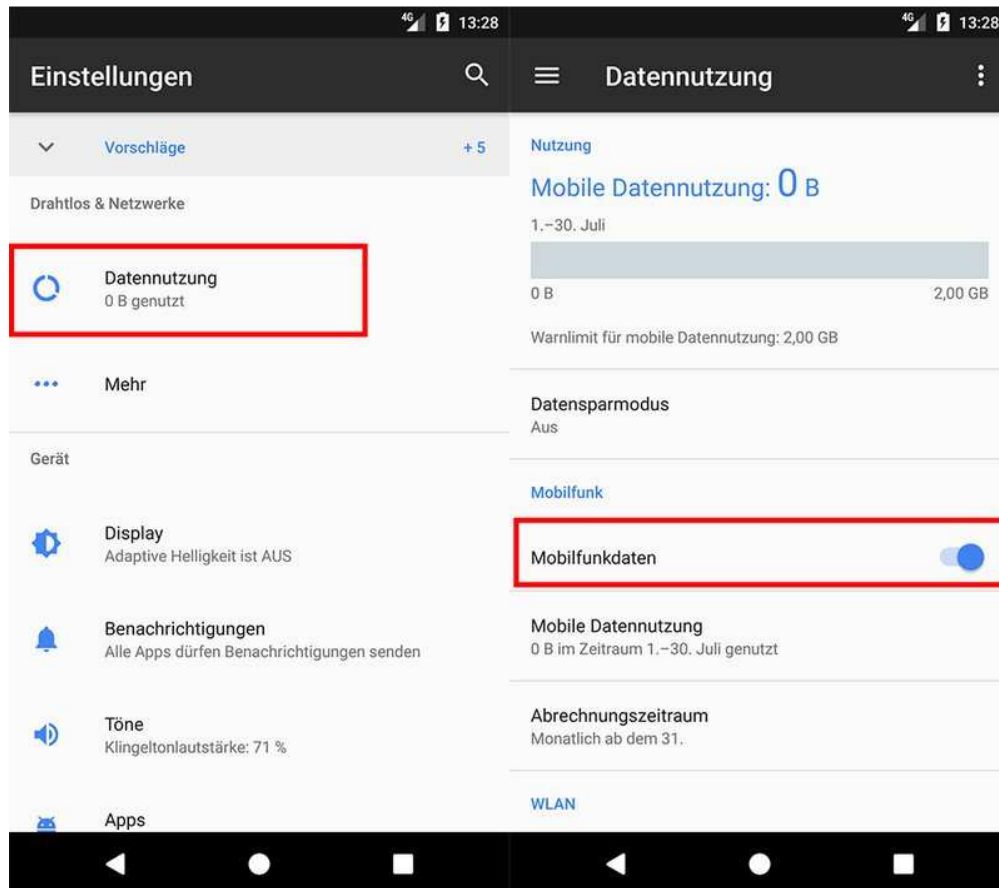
4G 13:28

Einstellungen

Vorschläge + 5

Drahtlos & Netzwerke

Datennutzung
0 B genutzt

Mehr

Gerät

Display
Adaptive Helligkeit ist AUS

Benachrichtigungen
Alle Apps dürfen Benachrichtigungen senden

Töne
Klingeltonlautstärke: 71 %

Apps

4G 13:28

Datennutzung

Nutzung

Mobile Datennutzung: 0 B

1.–30. Juli

0 B 2,00 GB

Warnlimit für mobile Datennutzung: 2,00 GB

Datensparmodus
Aus

Mobilfunk

Mobilfunkdaten

Mobile Datennutzung
0 B im Zeitraum 1.–30. Juli genutzt

Abrechnungszeitraum
Monatlich ab dem 31.

WLAN